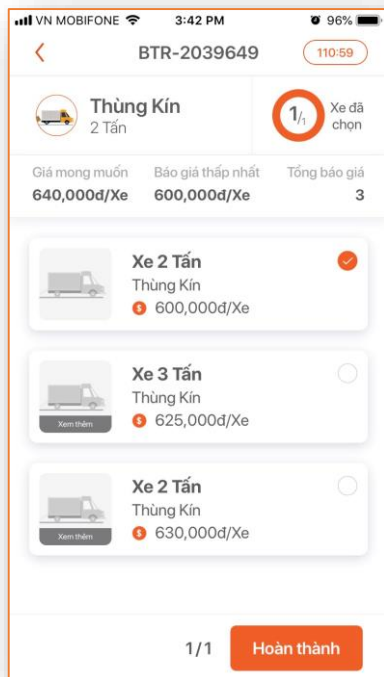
VN MOBIFONE 3:42 PM 96%

<

BTR-2039649

110:59

Thùng Kín
2 Tấn

$1/_1$ Xe đã chọn

Giá mong muốn
640,000đ/Xe

Báo giá thấp nhất
600,000đ/Xe

Tổng báo giá
3

Xe 2 Tấn
Thùng Kín
600,000đ/Xe

Xem thêm
Xe 3 Tấn
Thùng Kín
625,000đ/Xe

Xem thêm
Xe 2 Tấn
Thùng Kín
630,000đ/Xe

1/1

Hoàn thành